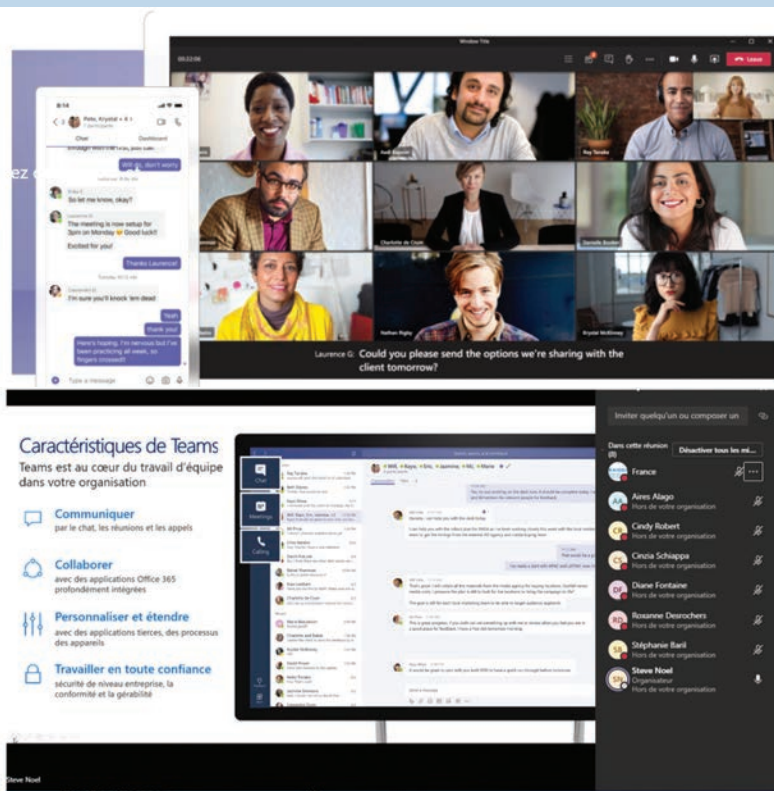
Window Title

Leave

Chat

Dashboard

Will do, don't worry

So let me know, okay?

The meeting is now setup for 5pm on Monday. Good luck!!

Excited for you!

Thanks Laurence!

I'm sure you'll knock 'em dead

Yeah

thank you!

Here's hoping. I'm nervous but I've been practicing all week, so fingers crossed!

Type a message

Laurence G: Could you please send the options we're sharing with the client tomorrow?

Caractéristiques de Teams

Teams est au cœur du travail d'équipe dans votre organisation

Communiquer
par le chat, les réunions et les appels

Collaborer
avec des applications Office 365 profondément intégrées

Personnaliser et étendre
avec des applications tierces, des processus des appareils

Travailler en toute confiance
sécurité de niveau entreprise, la conformité et la gérabilité

Chat

Meetings

Calling

Inviter quelqu'un ou composer un

Dans cette réunion (8)

Désactiver tous les mi...

France

Aires Alago
Hors de votre organisation

Cindy Robert
Hors de votre organisation

Cinzia Schiappa
Hors de votre organisation

Diane Fontaine
Hors de votre organisation

Roxanne Desrochers
Hors de votre organisation

Stéphanie Baril
Hors de votre organisation

Steve Noel
Organisateur
Hors de votre organisation

Steve Noel